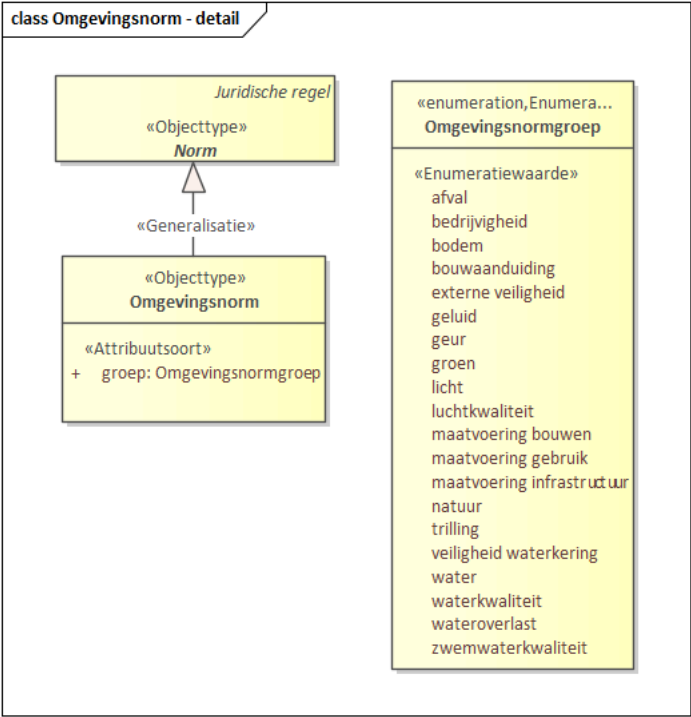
class Omgevingsnorm - detail

Juridische regel
«Objecttype»
Norm

«Generalisatie»

«Objecttype»
Omgevingsnorm

«Attribuutsoort»
+ groep: Omgevingsnormgroep

«enumeration,Enumera...
Omgevingsnormgroep

«Enumeratiewaarde»
afval
bedrijvigheid
bodem
bouwaanduiding
externe veiligheid
geluid
geur
groen
licht
luchtkwaliteit
maatvoering bouwen
maatvoering gebruik
maatvoering infrastructuur
natuur
trilling
veiligheid waterkering
water
waterkwaliteit
wateroverlast
zwemwaterkwaliteit